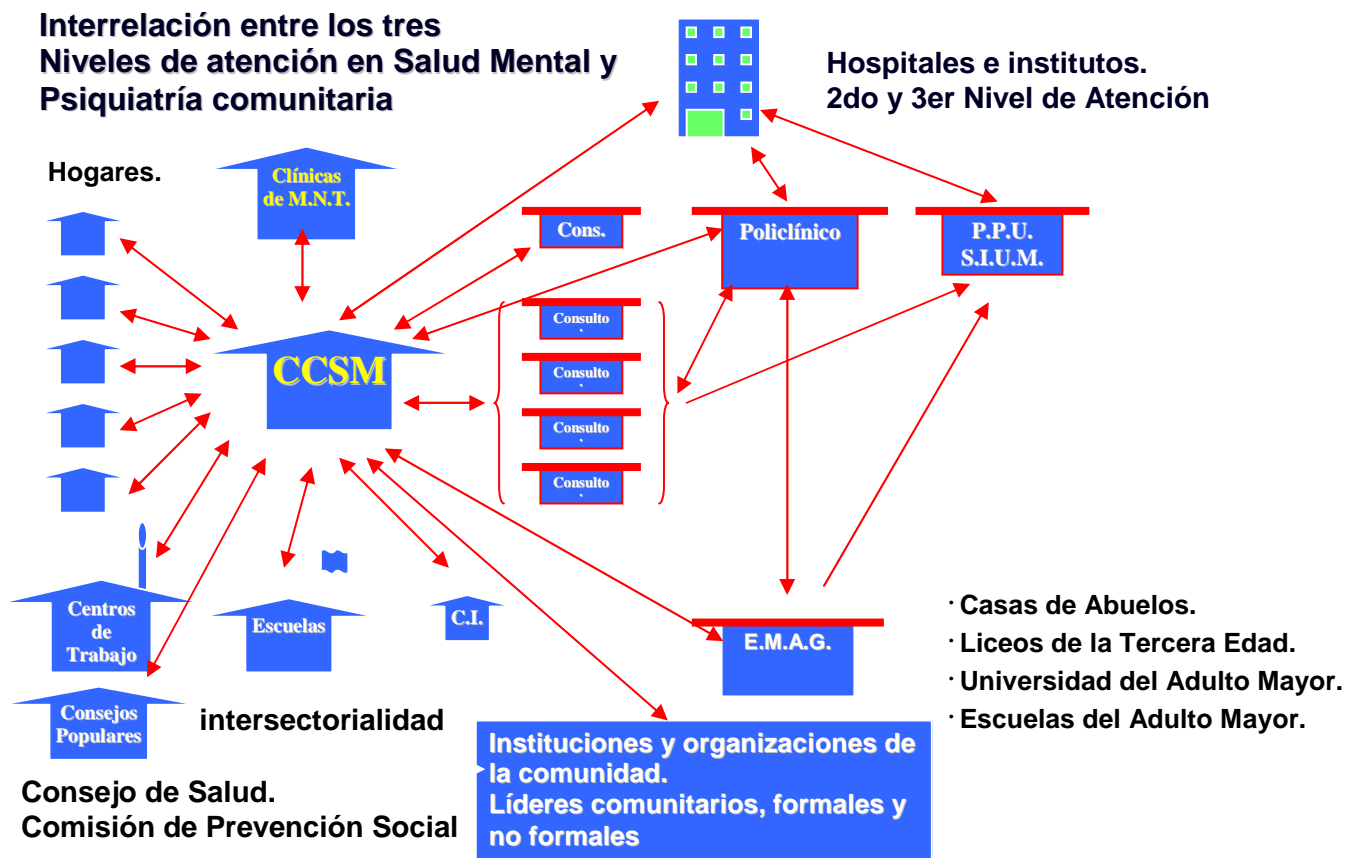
Interrelación entre los tres Niveles de atención en Salud Mental y Psiquiatría comunitaria

Hospitales e institutos.
2do y 3er Nivel de Atención

Hogares.

Clínicas de M.N.T.

Cons.

Policlínico

P.P.U.
S.I.U.M.

Consulto

Consulto

Consulto

Consulto

CCSM

Centros de Trabajo

Escuelas

C.I.

E.M.A.G.

Consejos Populares

intersectorialidad

· Casas de Abuelos.
· Liceos de la Tercera Edad.
· Universidad del Adulto Mayor.
· Escuelas del Adulto Mayor.

Instituciones y organizaciones de la comunidad.
Líderes comunitarios, formales y no formales

Consejo de Salud.
Comisión de Prevención Social